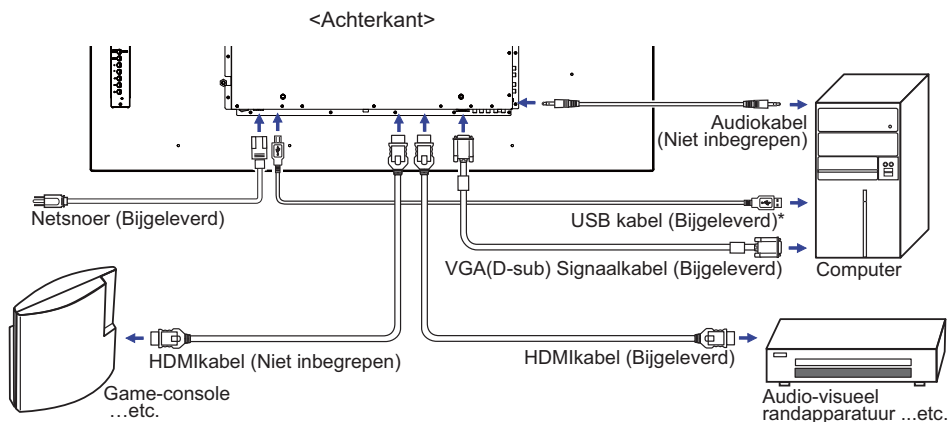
<Achterkant>

Audiokabel (Niet inbegrepen)

Netsnoer (Bijgeleverd)

USB kabel (Bijgeleverd)*

VGA(D-sub) Signaalkabel (Bijgeleverd)

Computer

HDMIkabel (Niet inbegrepen)

HDMIkabel (Bijgeleverd)

Game-console …etc.

Audio-visueel randapparatuur ...etc.